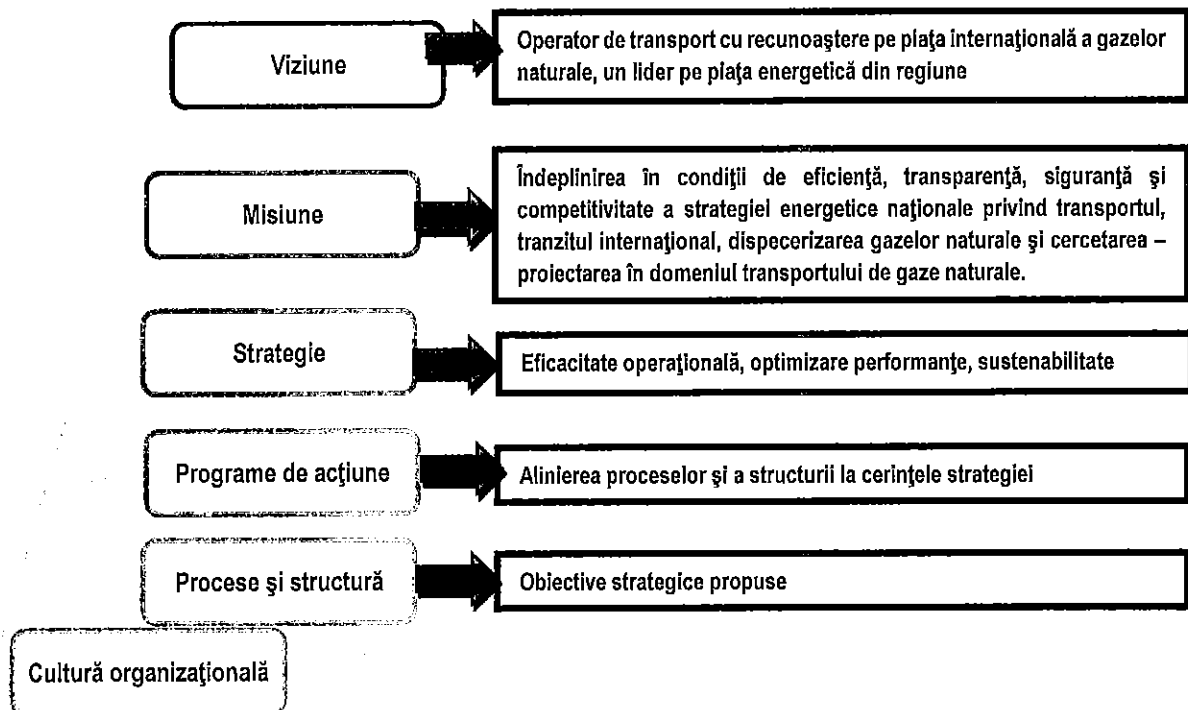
Viziune

Operator de transport cu recunoaştere pe piaţa internaţională a gazelor naturale, un lider pe piaţa energetică din regiune

Misiune

Îndeplinirea în condiţii de eficienţă, transparenţă, siguranţă şi competitivitate a strategiei energetice naţionale privind transportul, tranzitul internaţional, dispecerizarea gazelor naturale şi cercetarea – proiectarea în domeniul transportului de gaze naturale.

Strategie

Eficacitate operaţională, optimizare performanţe, sustenabilitate

Programe de acţiune

Alinierea proceselor şi a structurii la cerinţele strategiei

Procese şi structură

Obiective strategice propuse

Cultură organizaţională